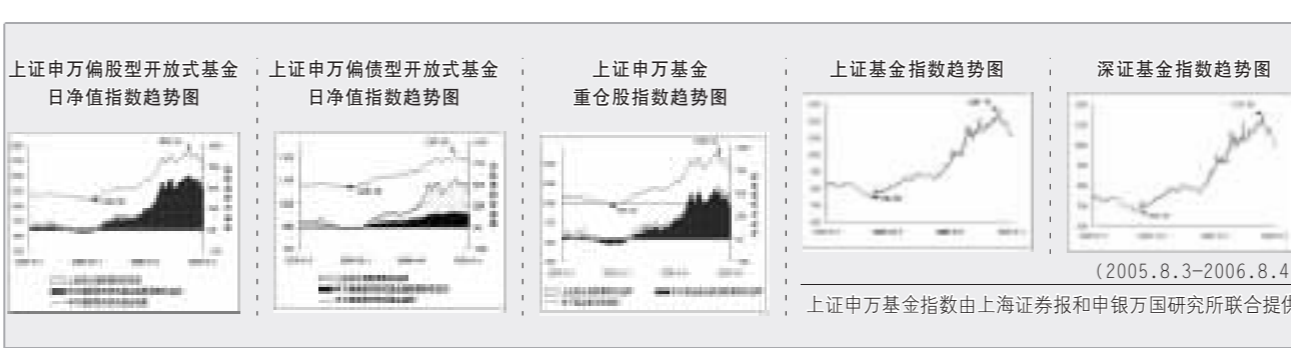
上证申万偏股型开放式基金日净值指数趋势图

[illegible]

上证申万偏债型开放式基金日净值指数趋势图

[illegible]

上证申万基金重仓股指数趋势图

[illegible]

上证基金指数趋势图

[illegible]

深证基金指数趋势图

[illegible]

(2005.8.3-2006.8.4

上证申万基金指数由上海证券报和申银万国研究所联合提